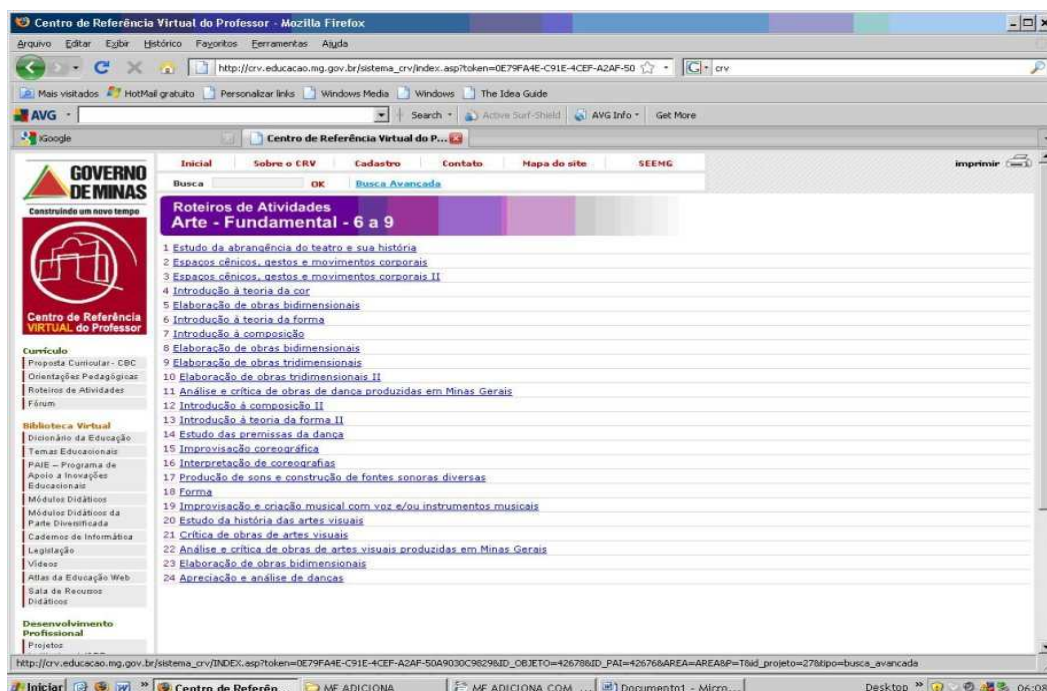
Centro de Referência Virtual do Professor - Mozilla Firefox

Arquivo Editar Exibir Histórico Favoritos Ferramentas Ajuda

http://crv.educacao.mg.gov.br/sistema_crv/index.asp?token=0E79FA4E-C91E-4CEF-A2AF-50

crv

Mais visitados HotMail gratuito Personalizar links Windows Media Windows The Idea Guide

AVG Search Active Surf-Shield AVG Info Get More

iGoogle

Centro de Referência Virtual do P...

GOVERNO DE MINAS
Construindo um novo tempo

Centro de Referência VIRTUAL do Professor

Inicial Sobre o CRV Cadastro Contato Mapa do site SEEMG

imprimir

Busca OK Busca Avançada

Roteiros de Atividades
Arte - Fundamental - 6 a 9

1 Estudo da abrangência do teatro e sua história
2 Espaços cênicos, gestos e movimentos corporais
3 Espaços cênicos, gestos e movimentos corporais II
4 Introdução à teoria da cor
5 Elaboração de obras bidimensionais
6 Introdução à teoria da forma
7 Introdução à composição
8 Elaboração de obras bidimensionais
9 Elaboração de obras tridimensionais
10 Elaboração de obras tridimensionais II
11 Análise e crítica de obras de dança produzidas em Minas Gerais
12 Introdução à composição II
13 Introdução à teoria da forma II
14 Estudo das premissas da dança
15 Improvisação coreográfica
16 Interpretação de coreografias
17 Produção de sons e construção de fontes sonoras diversas
18 Forma
19 Improvisação e criação musical com voz e/ou instrumentos musicais
20 Estudo da história das artes visuais
21 Crítica de obras de artes visuais
22 Análise e crítica de obras de artes visuais produzidas em Minas Gerais
23 Elaboração de obras bidimensionais
24 Apreciação e análise de danças

Currículo
Proposta Curricular - CBC
Orientações Pedagógicas
Roteiros de Atividades
Fórum

Biblioteca Virtual
Dicionário da Educação
Temas Educacionais
PAIE – Programa de Apoio a Inovações Educacionais
Módulos Didáticos
Módulos Didáticos da Parte Diversificada
Cadernos de Informática
Legislação
Vídeos
Atlas da Educação Web
Sala de Recursos Didáticos

Desenvolvimento Profissional
Projetos

http://crv.educacao.mg.gov.br/sistema_crv/INDEX.asp?token=0E79FA4E-C91E-4CEF-A2AF-50A9030C9829&ID_OBJETO=42678&ID_PAI=42676&AREA=AREA&P=T&id_projeto=27&tipo=busca_avancada

Iniciar Centro de Referên... ME ADICIONA ME ADICIONA COM ... Documento1 - Micro... Desktop 06:08